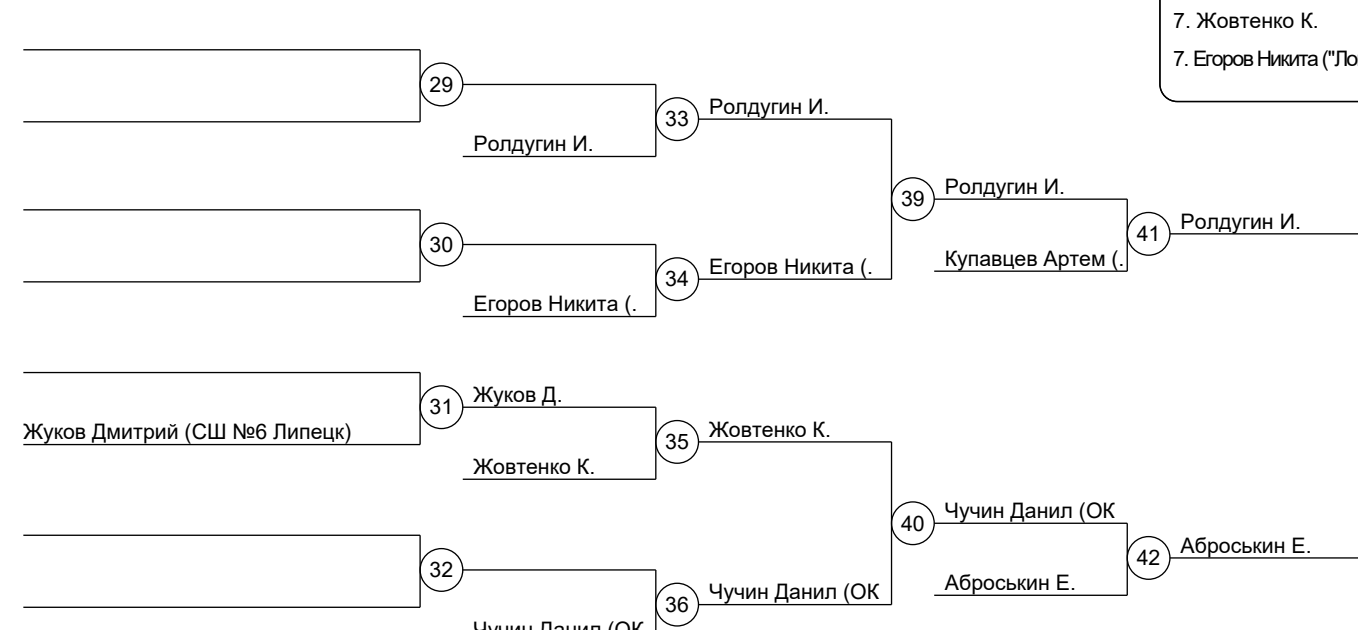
7. Жовтенко К.

7. Егоров Никита ("Ло

29

Ролдугин И.

33

Ролдугин И.

39

Ролдугин И.

41

Ролдугин И.

30

Егоров Никита (.

34

Егоров Никита (.

Купавцев Артем (.

31

Жуков Д.

Жуков Дмитрий (СШ №6 Липецк)

35

Жовтенко К.

Жовтенко К.

40

Чучин Данил (ОК

42

Аброськин Е.

32

Аброськин Е.

36

Чучин Данил (ОК

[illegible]